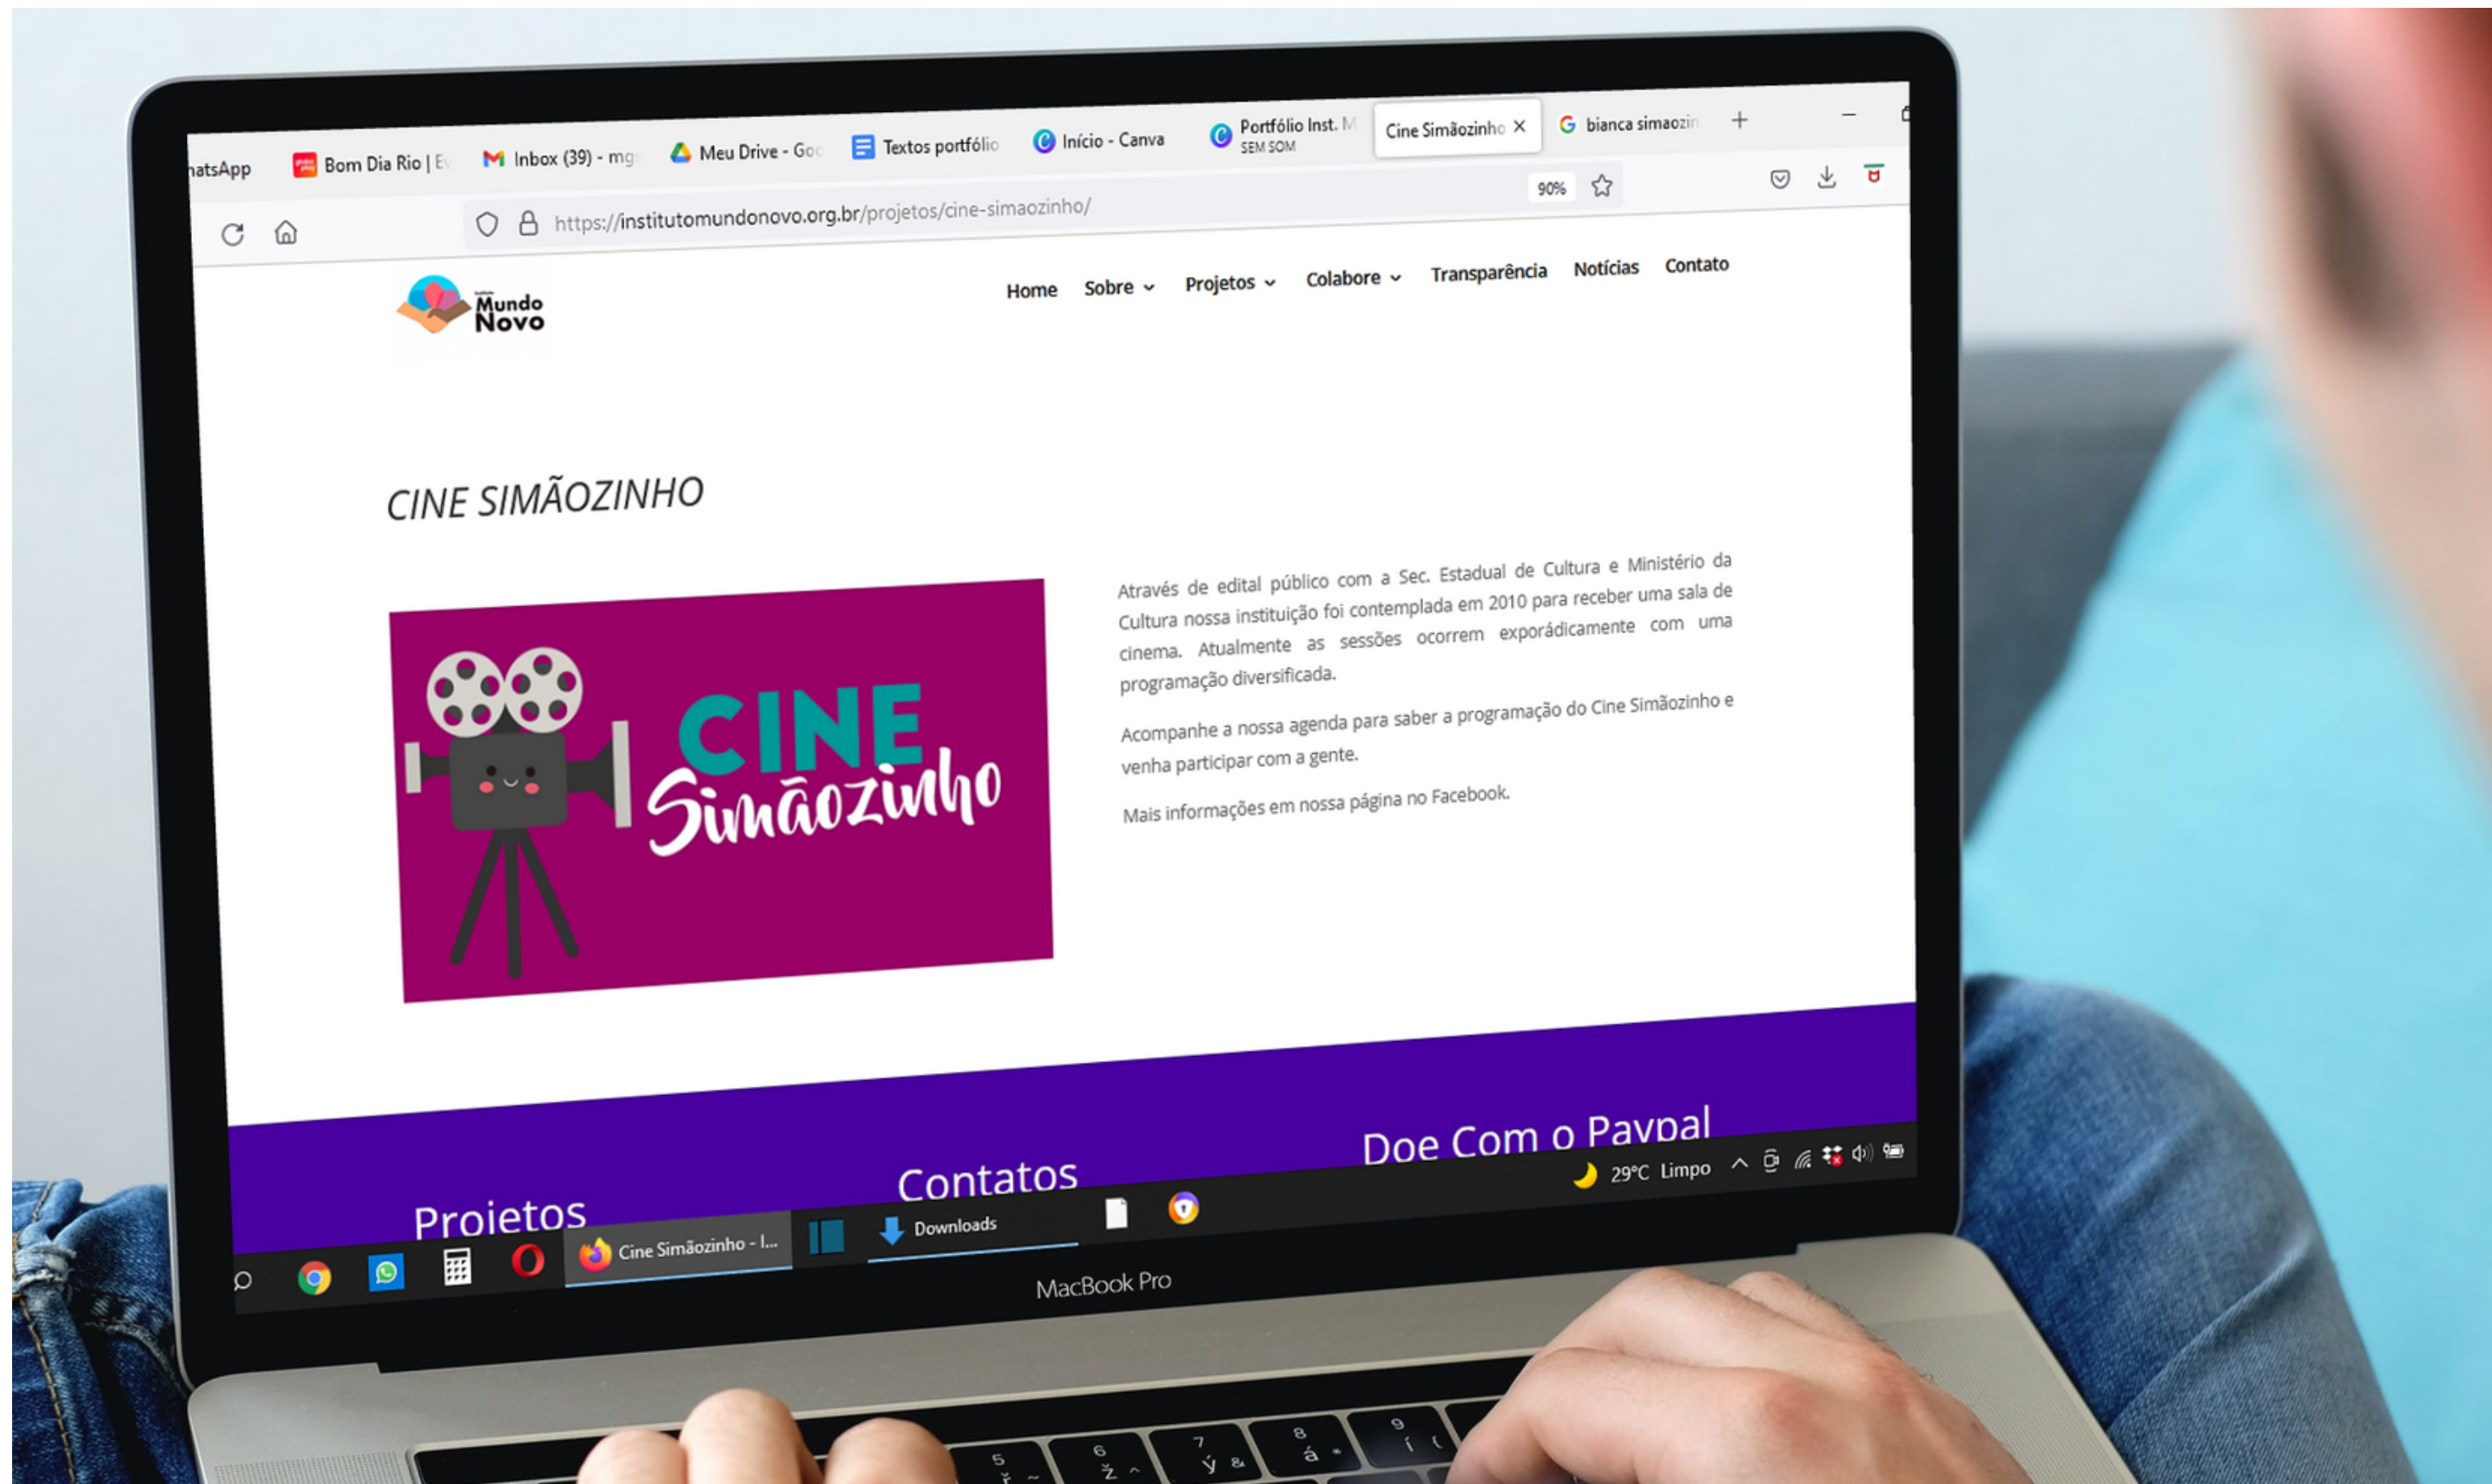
hatsApp Bom Dia Rio | E Inbox (39) - mg Meu Drive - Goo Textos portfólio Início - Canva Portfólio Inst. M SEM SOM Cine Simãozinho × bianca simaozin +

https://institutomundonovo.org.br/projetos/cine-simaozinho/ 90%

Mundo Novo

Home Sobre Projetos Colabore Transparência Notícias Contato

CINE SIMÃOZINHO

CINE Simãozinho

Através de edital público com a Sec. Estadual de Cultura e Ministério da Cultura nossa instituição foi contemplada em 2010 para receber uma sala de cinema. Atualmente as sessões ocorrem exporádicamente com uma programação diversificada.

Acompanhe a nossa agenda para saber a programação do Cine Simãozinho e venha participar com a gente.

Mais informações em nossa página no Facebook.

Projetos Contatos Doe Com o Paypal

Cine Simãozinho - I... Downloads 29°C Limpo

MacBook Pro